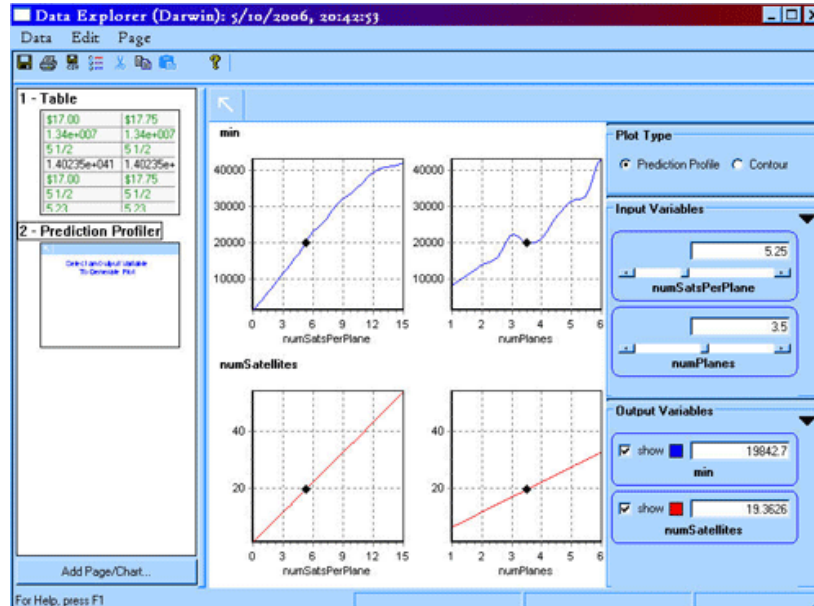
Data Explorer (Darwin): 5/10/2006, 20:42:53

Data Edit Page

1 - Table

| $17.00 | $17.75 |
|---|---|
| 1.34e+007 | 1.34e+007 |
| 5 1/2 | 5 1/2 |
| 1.40235e+041 | 1.40235e+ |
| $17.00 | $17.75 |
| 5 1/2 | 5 1/2 |
| 5.23 | 5.23 |

2 - Prediction Profiler

Select an Output Variable To Generate Plot

Add Page/Chart...

min

40000
30000
20000
10000
0 3 6 9 12 15
numSatsPerPlane

40000
30000
20000
10000
1 2 3 4 5 6
numPlanes

numSatellites

40
20
0 3 6 9 12 15
numSatsPerPlane

40
20
1 2 3 4 5 6
numPlanes

Plot Type

Prediction Profile Contour

Input Variables

5.25
numSatsPerPlane

3.5
numPlanes

Output Variables

show 19842.7
min

show 19.3626
numSatellites

For Help, press F1